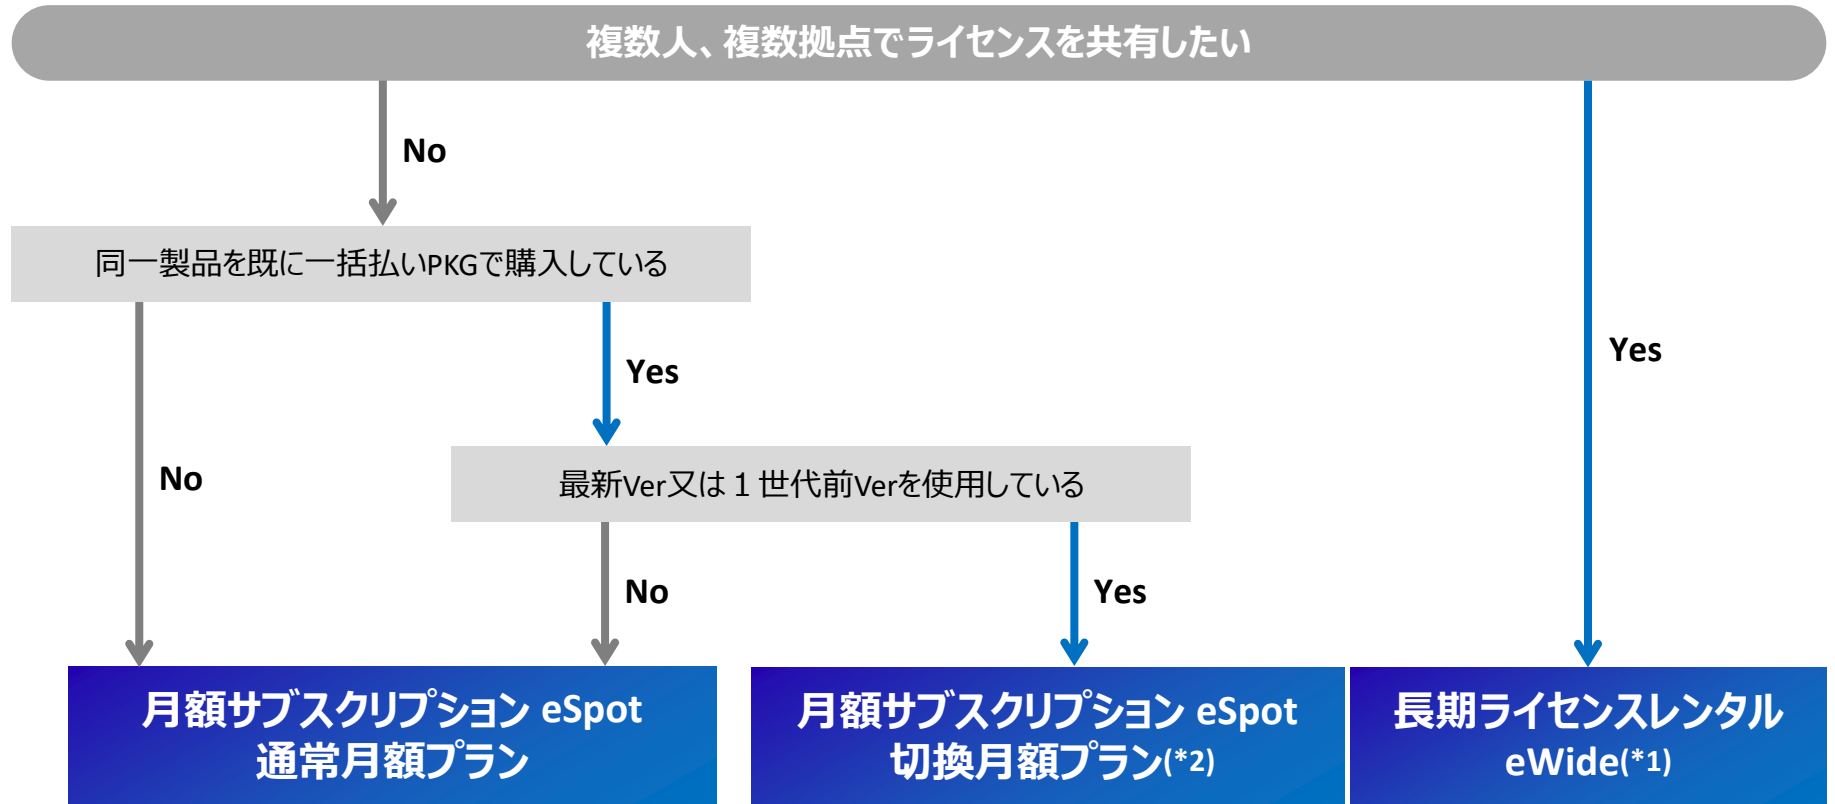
複数人、複数拠点でライセンスを共有したい

No

同一製品を既に一括払いPKGで購入している

Yes

Yes

No

最新Ver又は１世代前Verを使用している

No

Yes

月額サブスクリプション eSpot
通常月額プラン

月額サブスクリプション eSpot
切換月額プラン(*2)

長期ライセンスレンタル
eWide(*1)